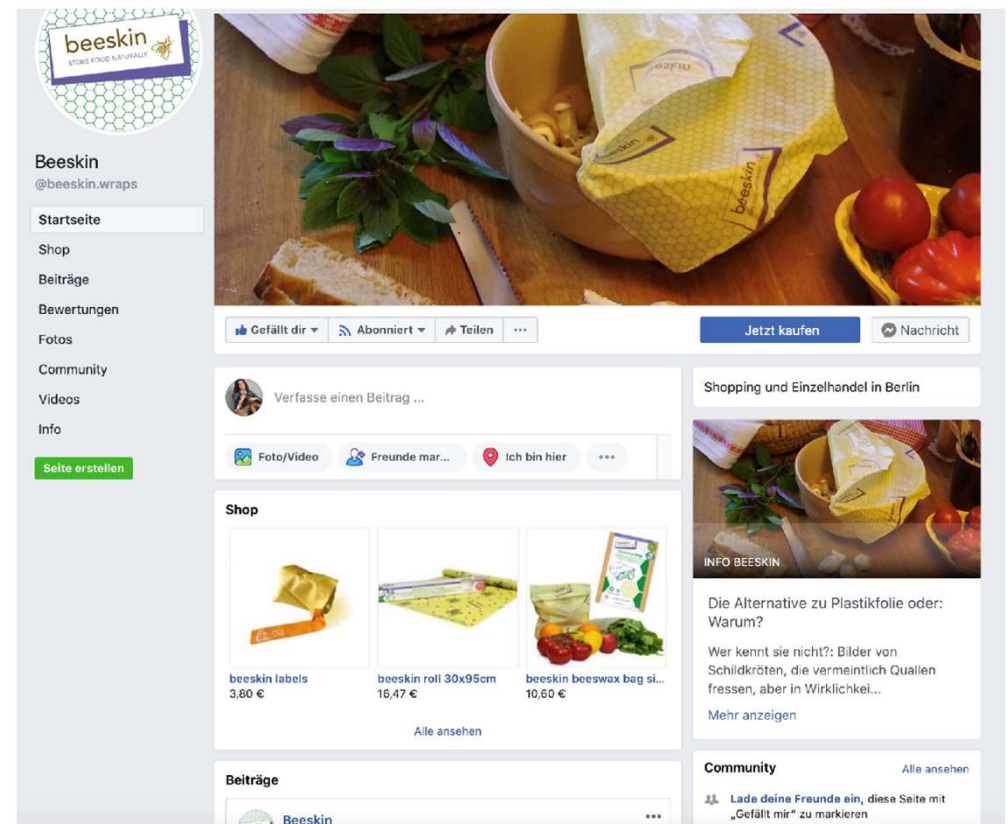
beeskin
STORE FOOD NATURALLY

Beeskin
@beeskin.wraps

Startseite
Shop
Beiträge
Bewertungen
Fotos
Community
Videos
Info

Seite erstellen

beeskin

Gefällt dir ▾ Abonniert ▾ Teilen ···

Jetzt kaufen
Nachricht

Verfasse einen Beitrag ...

Foto/Video
Freunde mar...
Ich bin hier
···

Shop

beeskin labels
3,80 €

beeskin roll 30x95cm
16,47 €

beeskin beeswax bag si...
10,60 €

Alle ansehen

Beiträge

Beeskin
···

Shopping und Einzelhandel in Berlin

INFO BEESKIN

Die Alternative zu Plastikfolie oder: Warum?

Wer kennt sie nicht?: Bilder von Schildkröten, die vermeintlich Quallen fressen, aber in Wirklichkei...

Mehr anzeigen

Community
Alle ansehen

Lade deine Freunde ein, diese Seite mit „Gefällt mir" zu markieren